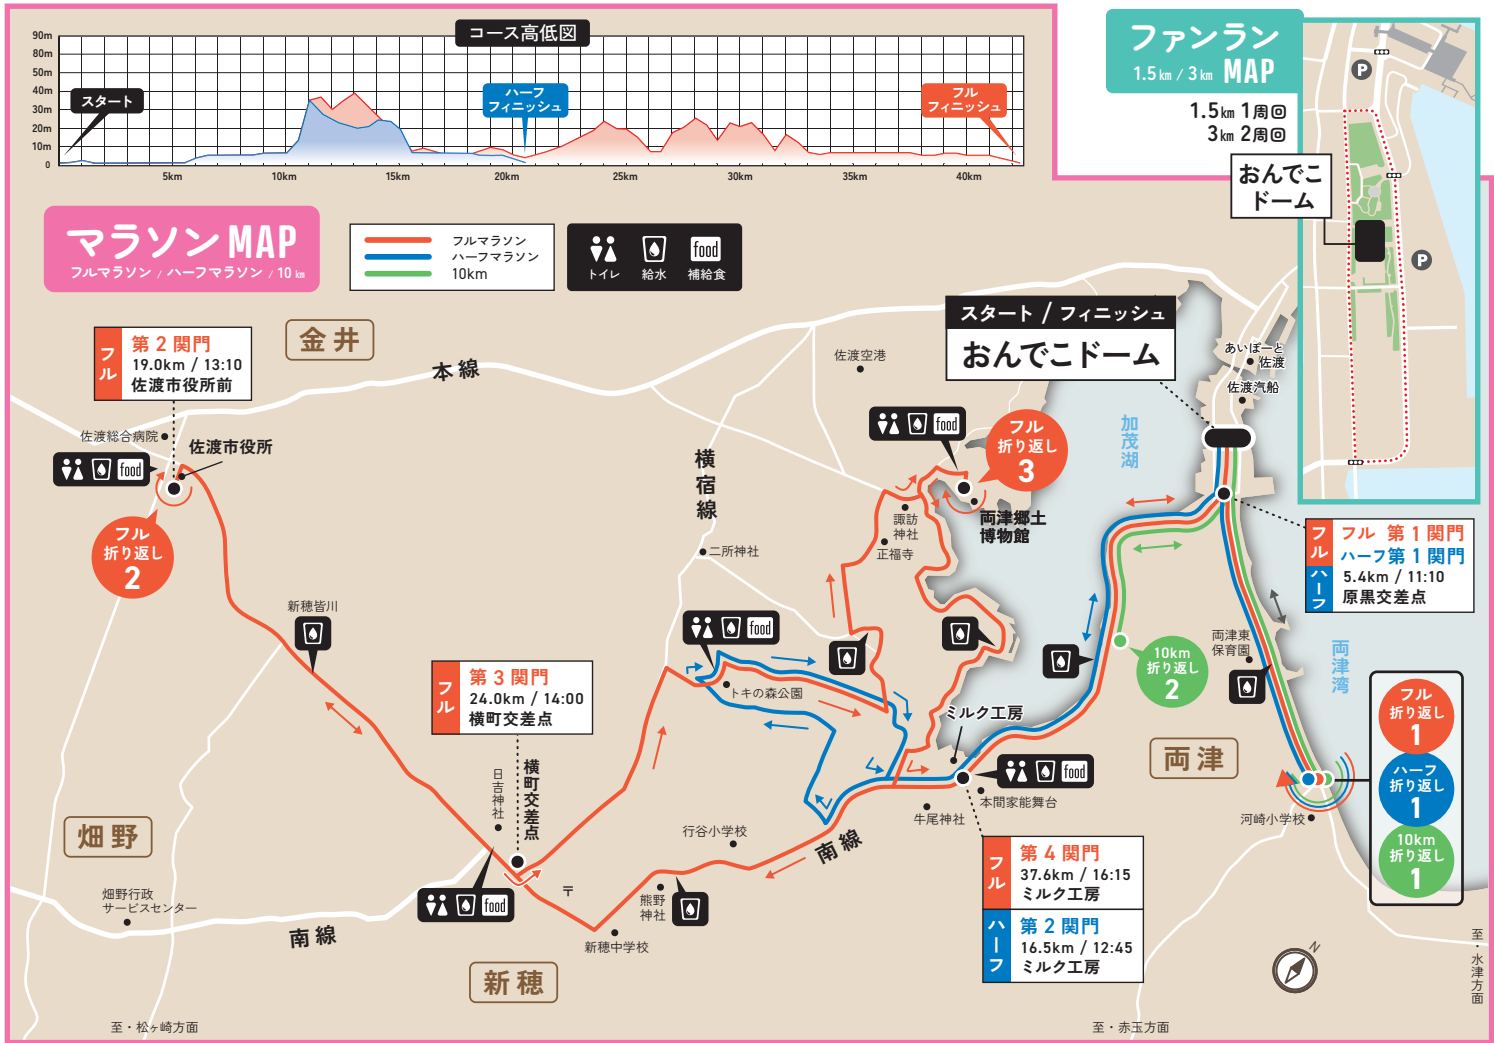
コース高低図

90m
80m
50m
40m
30m
20m
10m
0

スタート
ハーフ フィニッシュ
フル フィニッシュ

5km
10km
15km
20km
25km
30km
35km
40km

ファンラン MAP
1.5km / 3km

1.5km 1周回
3km 2周回

おんでこ ドーム

P
P

マラソンMAP
フルマラソン / ハーフマラソン / 10km

フルマラソン
ハーフマラソン
10km

トイレ
給水
food 補給食

フル
第2関門
19.0km / 13:10
佐渡市役所前

金井

本線

佐渡空港

スタート / フィニッシュ
おんでこドーム

あいぽーと佐渡
佐渡汽船

佐渡総合病院
佐渡市役所

フル 折り返し 2

加茂湖

フル 折り返し 3

横宿線

諏訪神社
正福寺

両津郷土博物館

二所神社

フル 第1関門
ハーフ 第1関門
5.4km / 11:10
原黒交差点

新穂皆川

フル
第3関門
24.0km / 14:00
横町交差点

トキの森公園

ミルク工房

10km 折り返し 2

両津東保育園

両津湾

フル 折り返し 1
ハーフ 折り返し 1
10km 折り返し 1

両津

日吉神社

横町交差点

畑野

畑野行政サービスセンター

行谷小学校

南線

牛尾神社
本間家能舞台

熊野神社

新穂中学校

河崎小学校

フル
第4関門
37.6km / 16:15
ミルク工房

ハーフ
第2関門
16.5km / 12:45
ミルク工房

南線

新穂

至・松ヶ崎方面
至・赤玉方面
至・水津方面

N